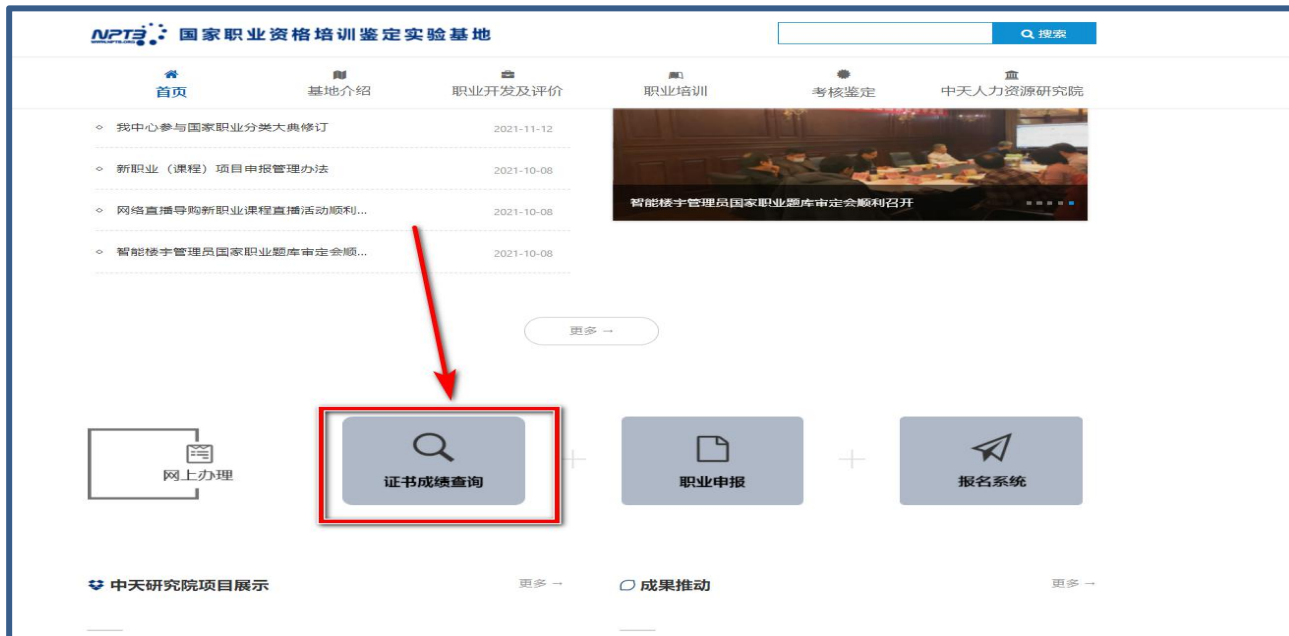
NPT3 国家职业资格培训鉴定实验基地

搜索

首页 基地介绍 职业开发及评价 职业培训 考核鉴定 中天人力资源研究院

我中心参与国家职业分类大典修订 2021-11-12

新职业（课程）项目申报管理办法 2021-10-08

网络直播导购新职业课程直播活动顺利... 2021-10-08

智能楼宇管理员国家职业题库审定会顺... 2021-10-08

智能楼宇管理员国家职业题库审定会顺利召开

更多 →

网上办理

证书成绩查询

职业申报

报名系统

中天研究院项目展示

更多 →

成果推动

更多 →